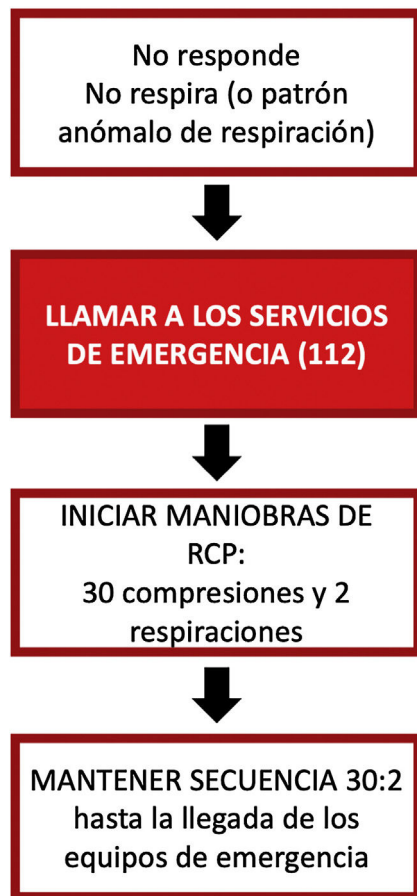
No responde
No respira (o patrón anómalo de respiración)

LLAMAR A LOS SERVICIOS DE EMERGENCIA (112)

INICIAR MANIOBRAS DE RCP:
30 compresiones y 2 respiraciones

MANTENER SECUENCIA 30:2 hasta la llegada de los equipos de emergencia